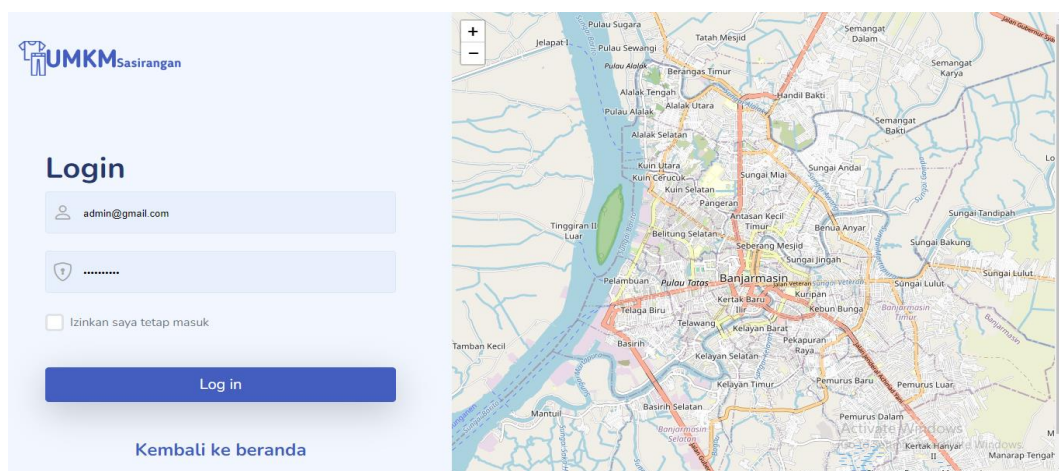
UMKMSasirangan

Login

admin@gmail.com

..........

Izinkan saya tetap masuk

Log in

Kembali ke beranda

+
−

Pulau Sugara
Jelapat I
Pulau Sewangi
Pulau Alalak
Tatah Mesjid
Semangat Dalam
Semangat Karya
Berangas Timur
Alalak Tengah
Alalak Utara
Handil Bakti
Pulau Alalak
Semangat Bakti
Alalak Selatan
Kuin Utara
Sungai Andai
Kuin Cerucuk
Sungai Miai
Kuin Selatan
Pangeran
Sungai Tandipah
Tinggiran II Luar
Antasan Kecil Timur
Belitung Selatan
Benua Anyar
Seberang Mesjid
Sungai Bakung
Sungai Jingah
Sungai Lulut
Pelambuan
Pulau Tatas
Banjarmasin
Sungai Lulut
Kertak Baru Ilir
Kuripan
Telaga Biru
Kebun Bunga
Banjarmasin Timur
Telawang
Kelayan Barat
Tamban Kecil
Basirih
Pekapuran Raya
Kelayan Selatan
Kelayan Timur
Pemurus Baru
Pemurus Luar
Mantuil
Basirih Selatan
Banjarmasin Selatan
Pemurus Dalam
Kertak Hanyar II
Manarap Tengah
Activate Windows
Go to Settings to activate Windows.